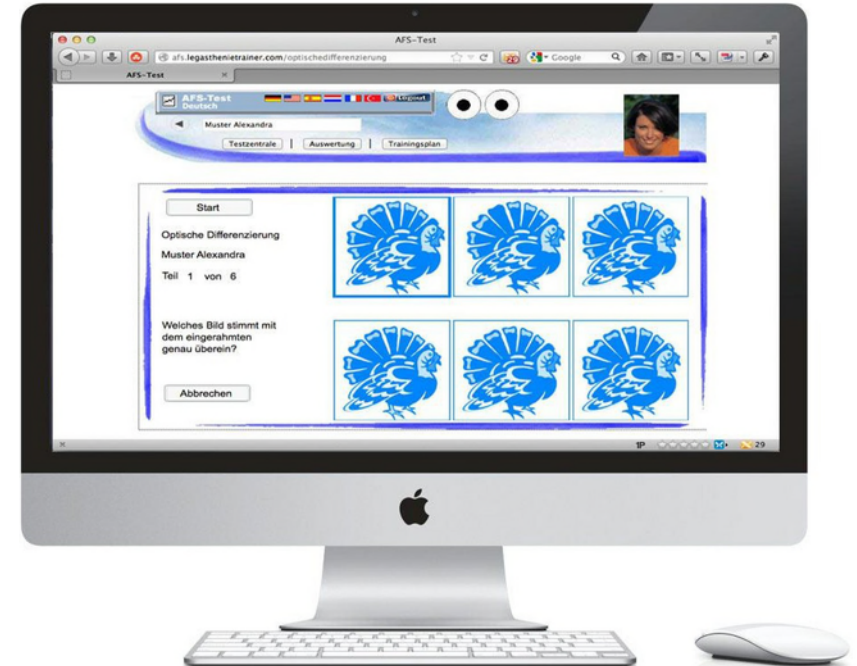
AFS-Test

afs.legasthenietrainer.com/optischedifferenzierung

Google

AFS-Test

AFS-Test
Deutsch

Logout

Muster Alexandra

Testzentrale | Auswertung | Trainingsplan

Start

Optische Differenzierung

Muster Alexandra

Teil 1 von 6

Welches Bild stimmt mit dem eingerahmten genau überein?

Abbrechen

1P

29